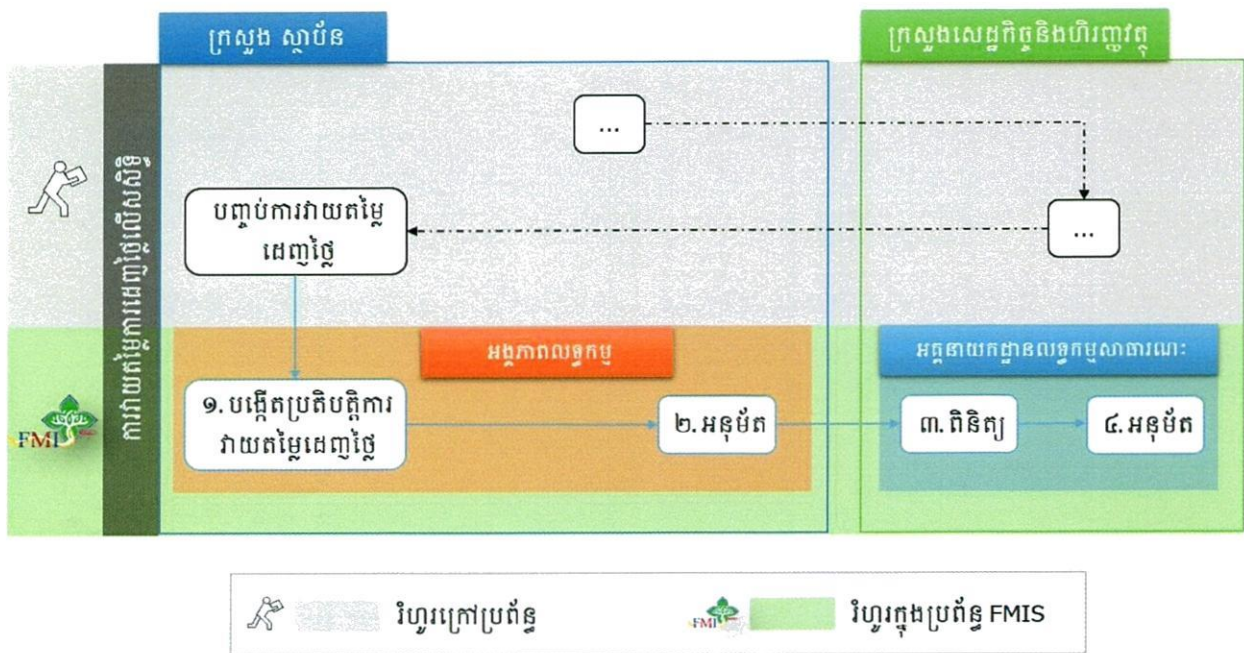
ក្រសួង ស្ថាប័ន

ក្រសួងសេដ្ឋកិច្ចនិងហិរញ្ញវត្ថុ

ការវាយតម្លៃការដេញថ្លៃលើសសិទ្ធិ

...

...

បញ្ចប់ការវាយតម្លៃដេញថ្លៃ

អង្គភាពលទ្ធកម្ម

អគ្គនាយកដ្ឋានលទ្ធកម្មសាធារណៈ

FMIS

១.បង្កើតប្រតិបត្តិការវាយតម្លៃដេញថ្លៃ

២.អនុម័ត

៣.ពិនិត្យ

៤.អនុម័ត

វិហូរក្រៅប្រព័ន្ធ

FMIS

វិហូរក្នុងប្រព័ន្ធ FMIS